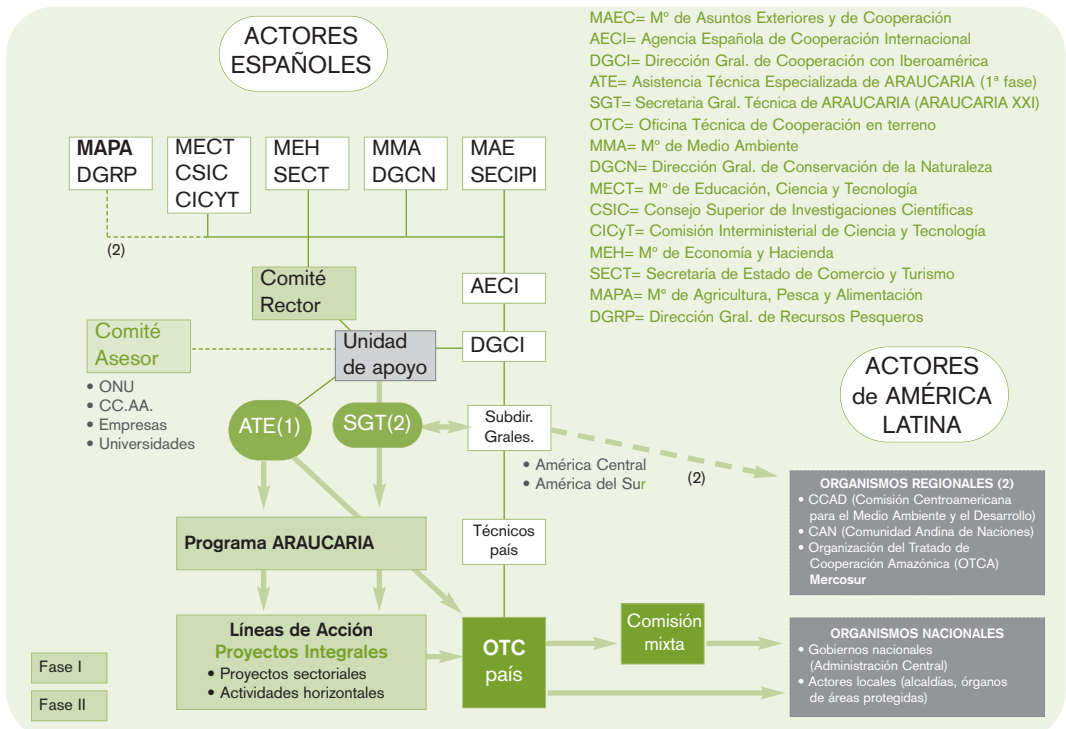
ACTORES ESPAÑOLES

MAEC= Mº de Asuntos Exteriores y de Cooperación
AECI= Agencia Española de Cooperación Internacional
DGCI= Dirección Gral. de Cooperación con Iberoamérica
ATE= Asistencia Técnica Especializada de ARAUCARIA (1ª fase)
SGT= Secretaria Gral. Técnica de ARAUCARIA (ARAUCARIA XXI)
OTC= Oficina Técnica de Cooperación en terreno
MMA= Mº de Medio Ambiente
DGCN= Dirección Gral. de Conservación de la Naturaleza
MECT= Mº de Educación, Ciencia y Tecnología
CSIC= Consejo Superior de Investigaciones Científicas
CICyT= Comisión Interministerial de Ciencia y Tecnología
MEH= Mº de Economía y Hacienda
SECT= Secretaría de Estado de Comercio y Turismo
MAPA= Mº de Agricultura, Pesca y Alimentación
DGRP= Dirección Gral. de Recursos Pesqueros

MAPA DGRP

MECT CSIC CICYT

MEH SECT

MMA DGCN

MAE SECIPI

(2)

Comité Rector

AECI

Comité Asesor

Unidad de apoyo

DGCI

• ONU
• CC.AA.
• Empresas
• Universidades

ACTORES de AMÉRICA LATINA

ATE(1)

SGT(2)

Subdir. Grales.

• América Central
• América del Sur

(2)

ORGANISMOS REGIONALES (2)
• CCAD (Comisión Centroamericana para el Medio Ambiente y el Desarrollo)
• CAN (Comunidad Andina de Naciones)
• Organización del Tratado de Cooperación Amazónica (OTCA)
Mercosur

Programa ARAUCARIA

Técnicos país

Líneas de Acción
Proyectos Integrales
• Proyectos sectoriales
• Actividades horizontales

OTC país

Comisión mixta

ORGANISMOS NACIONALES
• Gobiernos nacionales (Administración Central)
• Actores locales (alcaldías, órganos de áreas protegidas)

Fase I

Fase II